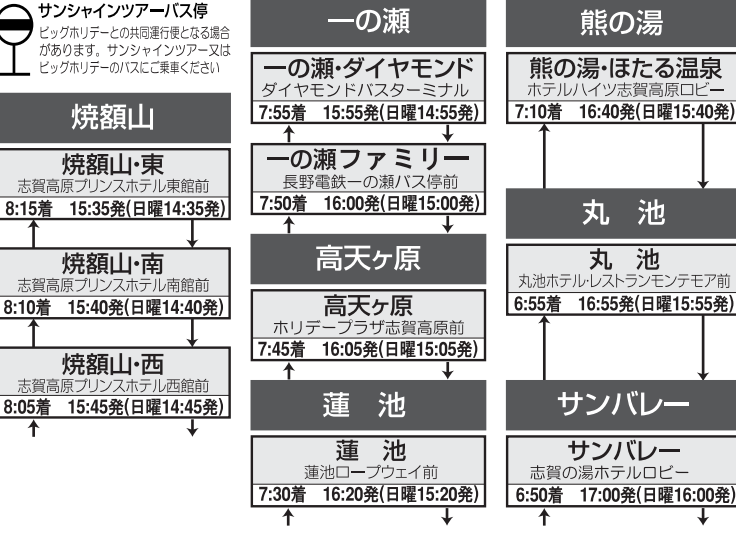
サンシャインツアーバス停
ビッグホリデーとの共同運行便となる場合があります。サンシャインツアー又はビッグホリデーのバスにご乗車ください

焼額山

焼額山・東
志賀高原プリンスホテル東館前
8:15着 15:35発(日曜14:35発)

焼額山・南
志賀高原プリンスホテル南館前
8:10着 15:40発(日曜14:40発)

焼額山・西
志賀高原プリンスホテル西館前
8:05着 15:45発(日曜14:45発)

一の瀬

一の瀬・ダイヤモンド
ダイヤモンドバスターミナル
7:55着 15:55発(日曜14:55発)

一の瀬ファミリー
長野電鉄一の瀬バス停前
7:50着 16:00発(日曜15:00発)

高天ヶ原

高天ヶ原
ホリデープラザ志賀高原前
7:45着 16:05発(日曜15:05発)

蓮 池

蓮 池
蓮池ロープウェイ前
7:30着 16:20発(日曜15:20発)

熊の湯

熊の湯・ほたる温泉
ホテルハイツ志賀高原ロビー
7:10着 16:40発(日曜15:40発)

丸 池

丸 池
丸池ホテル・レストランモンテモア前
6:55着 16:55発(日曜15:55発)

サンバレー

サンバレー
志賀の湯ホテルロビー
6:50着 17:00発(日曜16:00発)